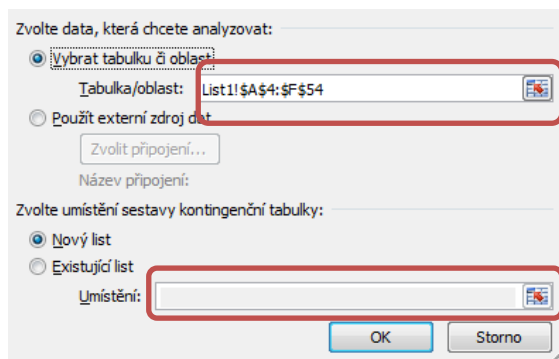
Zvolte data, která chcete analyzovat:

Vybrat tabulku či oblast

Tabulka/oblast: List1!$A$4:$F$54

Použít externí zdroj dat

Zvolit připojení...

Název připojení:

Zvolte umístění sestavy kontingenční tabulky:

Nový list

Existující list

Umístění:

OK

Storno